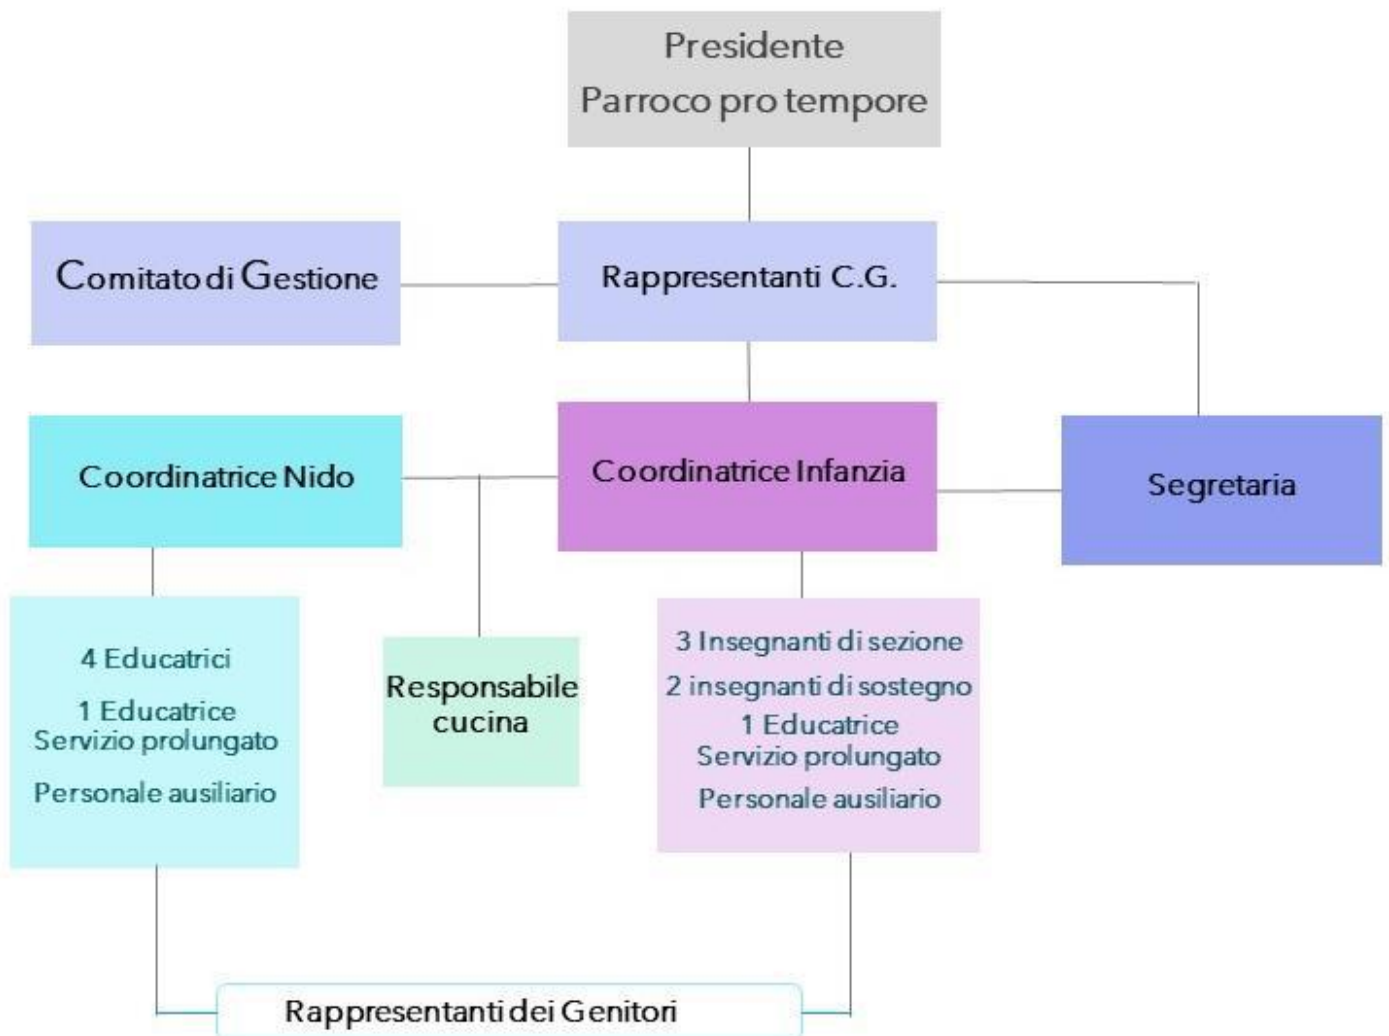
Presidente
Parroco pro tempore

Comitato di Gestione

Rappresentanti C.G.

Coordinatrice Nido

Coordinatrice Infanzia

Segretaria

4 Educatrici

1 Educatrice
Servizio prolungato

Personale ausiliario

Responsabile cucina

3 Insegnanti di sezione

2 insegnanti di sostegno

1 Educatrice
Servizio prolungato

Personale ausiliario

Rappresentanti dei Genitori